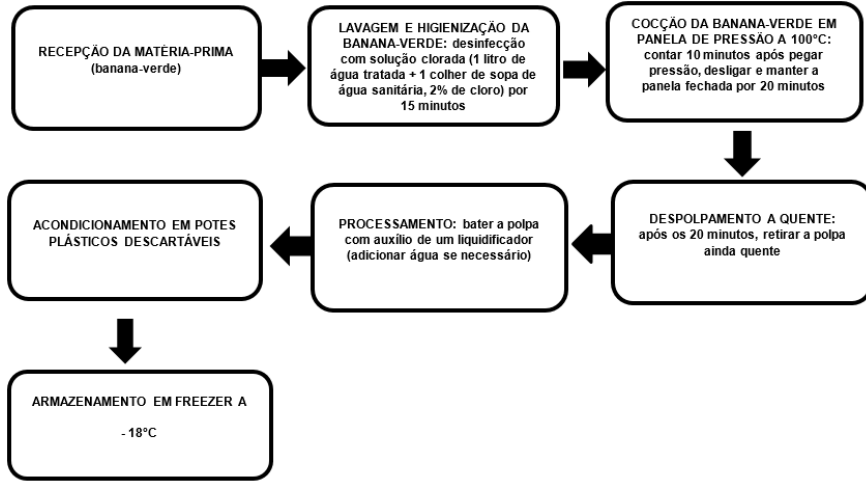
RECEPÇÃO DA MATÉRIA-PRIMA (banana-verde)

LAVAGEM E HIGIENIZAÇÃO DA BANANA-VERDE: desinfecção com solução clorada (1 litro de água tratada + 1 colher de sopa de água sanitária, 2% de cloro) por 15 minutos

COCÇÃO DA BANANA-VERDE EM PANELA DE PRESSÃO A 100°C: contar 10 minutos após pegar pressão, desligar e manter a panela fechada por 20 minutos

DESPOLPAMENTO A QUENTE: após os 20 minutos, retirar a polpa ainda quente

PROCESSAMENTO: bater a polpa com auxílio de um liquidificador (adicionar água se necessário)

ACONDICIONAMENTO EM POTES PLÁSTICOS DESCARTÁVEIS

ARMAZENAMENTO EM FREEZER A

- 18°C